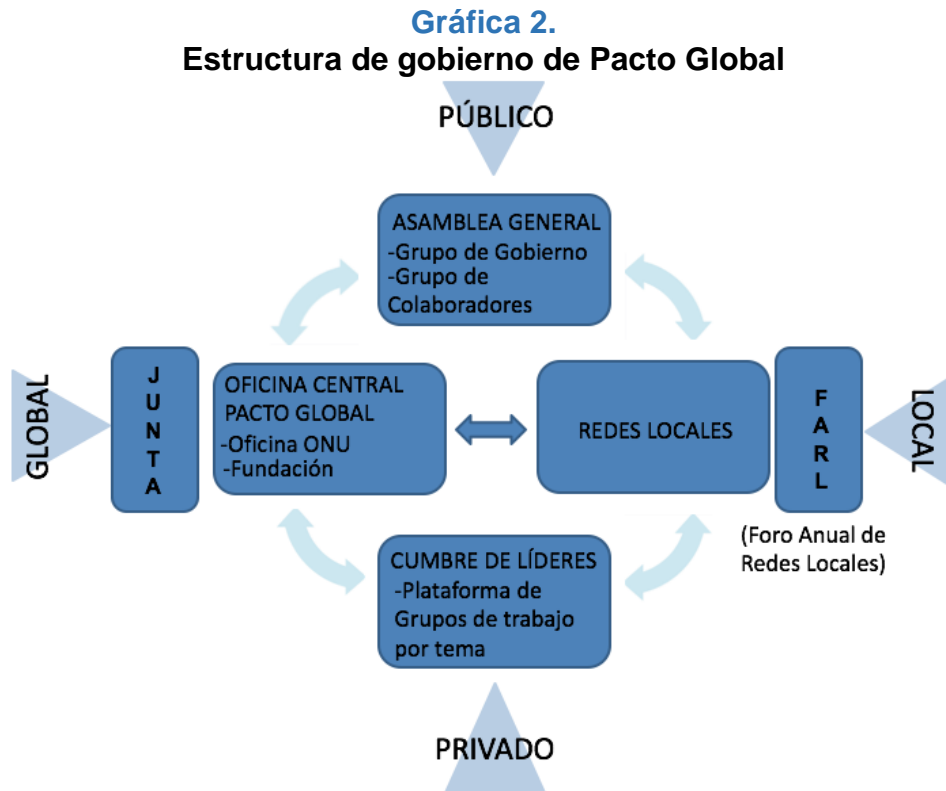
Gráfica 2.
Estructura de gobierno de Pacto Global

PÚBLICO

ASAMBLEA GENERAL
-Grupo de Gobierno
-Grupo de Colaboradores

GLOBAL

JUNTA

OFICINA CENTRAL PACTO GLOBAL
-Oficina ONU
-Fundación

REDES LOCALES

FARL

LOCAL

(Foro Anual de Redes Locales)

CUMBRE DE LÍDERES
-Plataforma de Grupos de trabajo por tema

PRIVADO